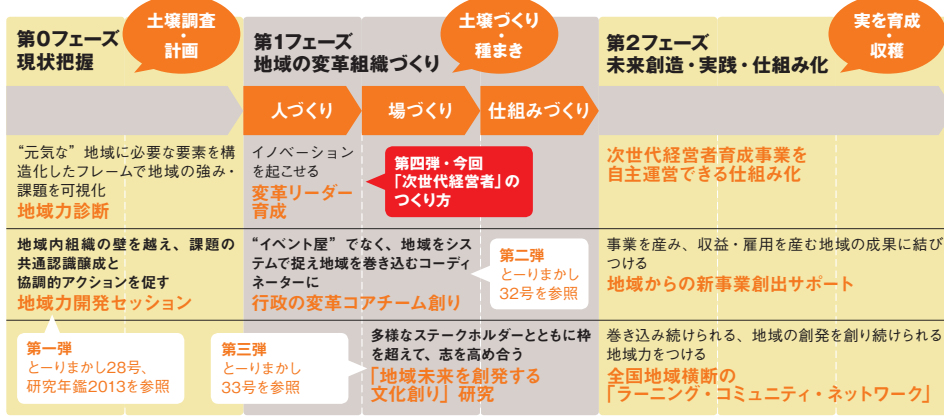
第0フェーズ
現状把握

土壌調査
・
計画

第1フェーズ
地域の変革組織づくり

土壌づくり
・
種まき

第2フェーズ
未来創造・実践・仕組み化

実を育成
・
収穫

人づくり

場づくり

仕組みづくり

"元気な"地域に必要な要素を構造化したフレームで地域の強み・課題を可視化
地域力診断

イノベーションを起こせる
変革リーダー育成

第四弾・今回
「次世代経営者」のつくり方

次世代経営者育成事業を自主運営できる仕組み化

地域内組織の壁を越え、課題の共通認識醸成と協調的アクションを促す
地域力開発セッション

"イベント屋"でなく、地域をシステムで捉え地域を巻き込むコーディネーターに
行政の変革コアチーム創り

第二弾
とーりまかし
32号を参照

事業を産み、収益・雇用を産む地域の成果に結びつける
地域からの新事業創出サポート

第一弾
とーりまかし28号、
研究年鑑2013を参照

第三弾
とーりまかし
33号を参照

多様なステークホルダーとともに枠を超えて、志を高め合う
「地域未来を創発する文化創り」研究

巻き込み続けられる、地域の創発を創り続けられる地域力をつける
全国地域横断の
「ラーニング・コミュニティ・ネットワーク」